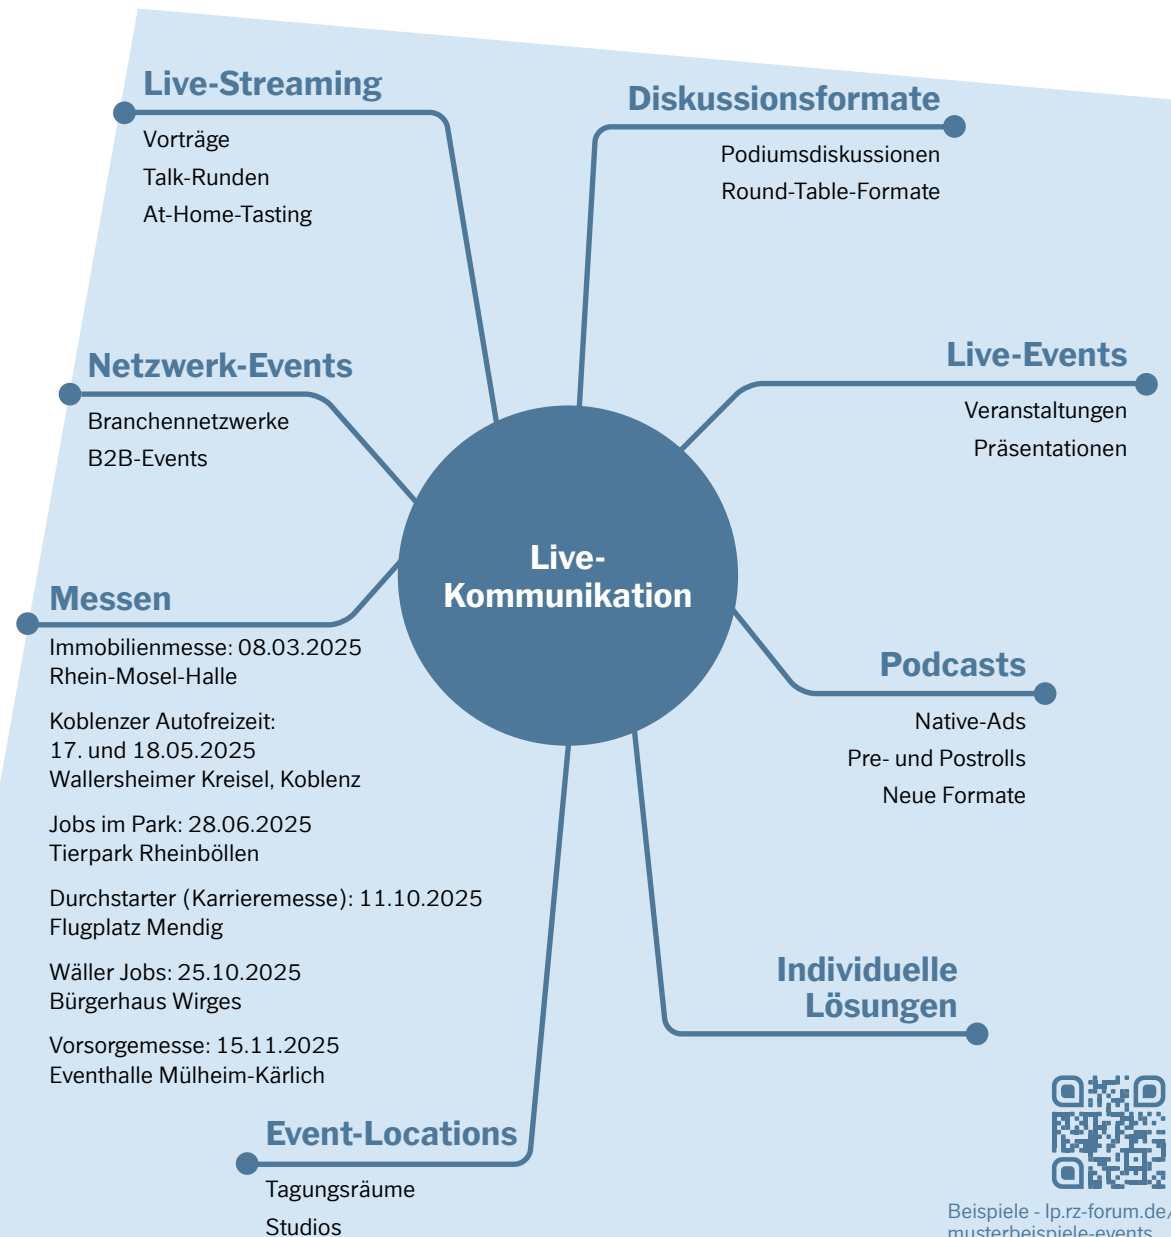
Live-Streaming
Vorträge
Talk-Runden
At-Home-Tasting

Diskussionsformate
Podiumsdiskussionen
Round-Table-Formate

Netzwerk-Events
Branchennetzwerke
B2B-Events

Live-Events
Veranstaltungen
Präsentationen

Live-Kommunikation

Messen
Immobilienmesse: 08.03.2025
Rhein-Mosel-Halle

Koblenzer Autofreizeit:
17. und 18.05.2025
Wallersheimer Kreisel, Koblenz

Jobs im Park: 28.06.2025
Tierpark Rheinböllen

Durchstarter (Karrieremesse): 11.10.2025
Flugplatz Mendig

Wäller Jobs: 25.10.2025
Bürgerhaus Wirges

Vorsorgemesse: 15.11.2025
Eventhalle Mülheim-Kärlich

Podcasts
Native-Ads
Pre- und Postrolls
Neue Formate

Individuelle Lösungen

Event-Locations
Tagungsräume
Studios

Beispiele - lp.rz-forum.de/
musterbeispiele-events